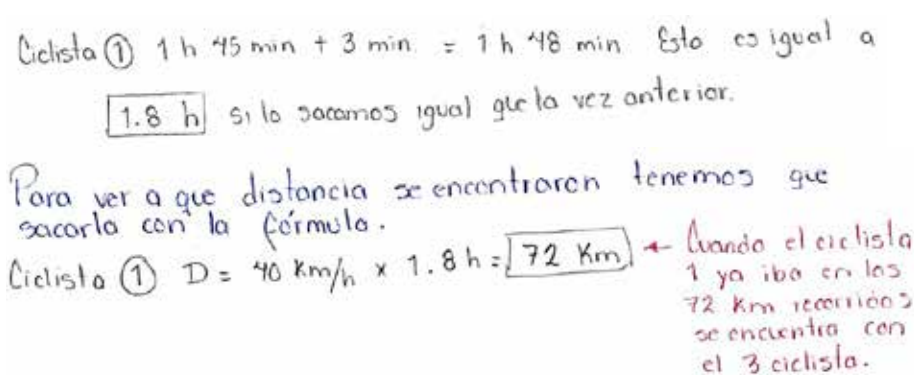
Ciclista ① 1 h 45 min + 3 min = 1 h 48 min Esto es igual a

1.8 h si lo sacamos igual que la vez anterior.

Para ver a que distancia se encontraron tenemos que sacarla con la fórmula.

Ciclista ① D = 40 Km/h x 1.8 h = 72 Km ← Cuando el ciclista 1 ya iba en los 72 Km recorridos se encuentra con el 3 ciclista.